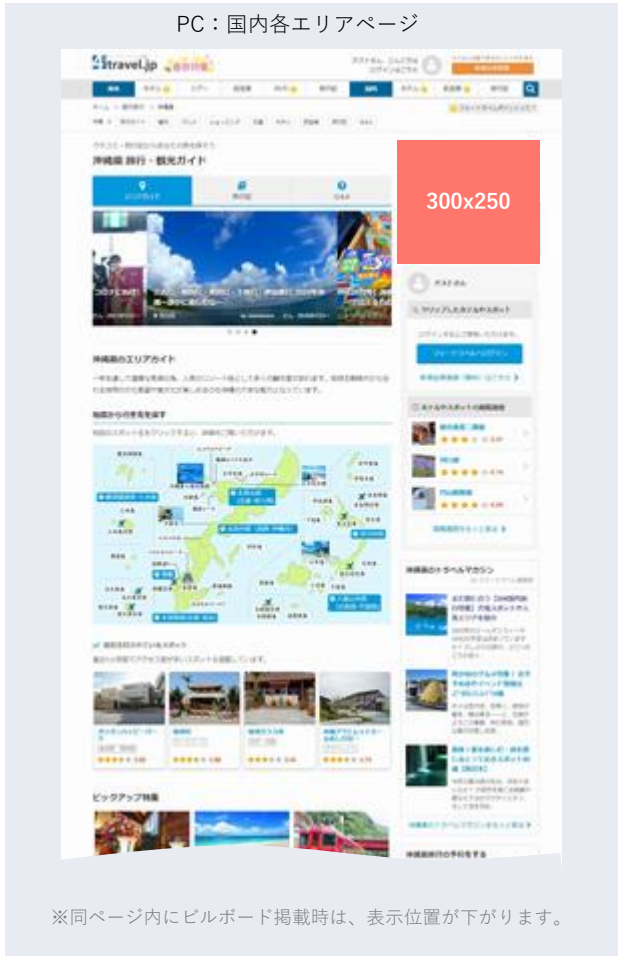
PC：国内各エリアページ

travel.jp

沖縄県 旅行・観光ガイド

300x250

沖縄県のエリアガイド

地図からの行き先を探す

ピックアップ特集

沖縄県のトラベルマガジン

※同ページ内にビルボード掲載時は、表示位置が下がります。